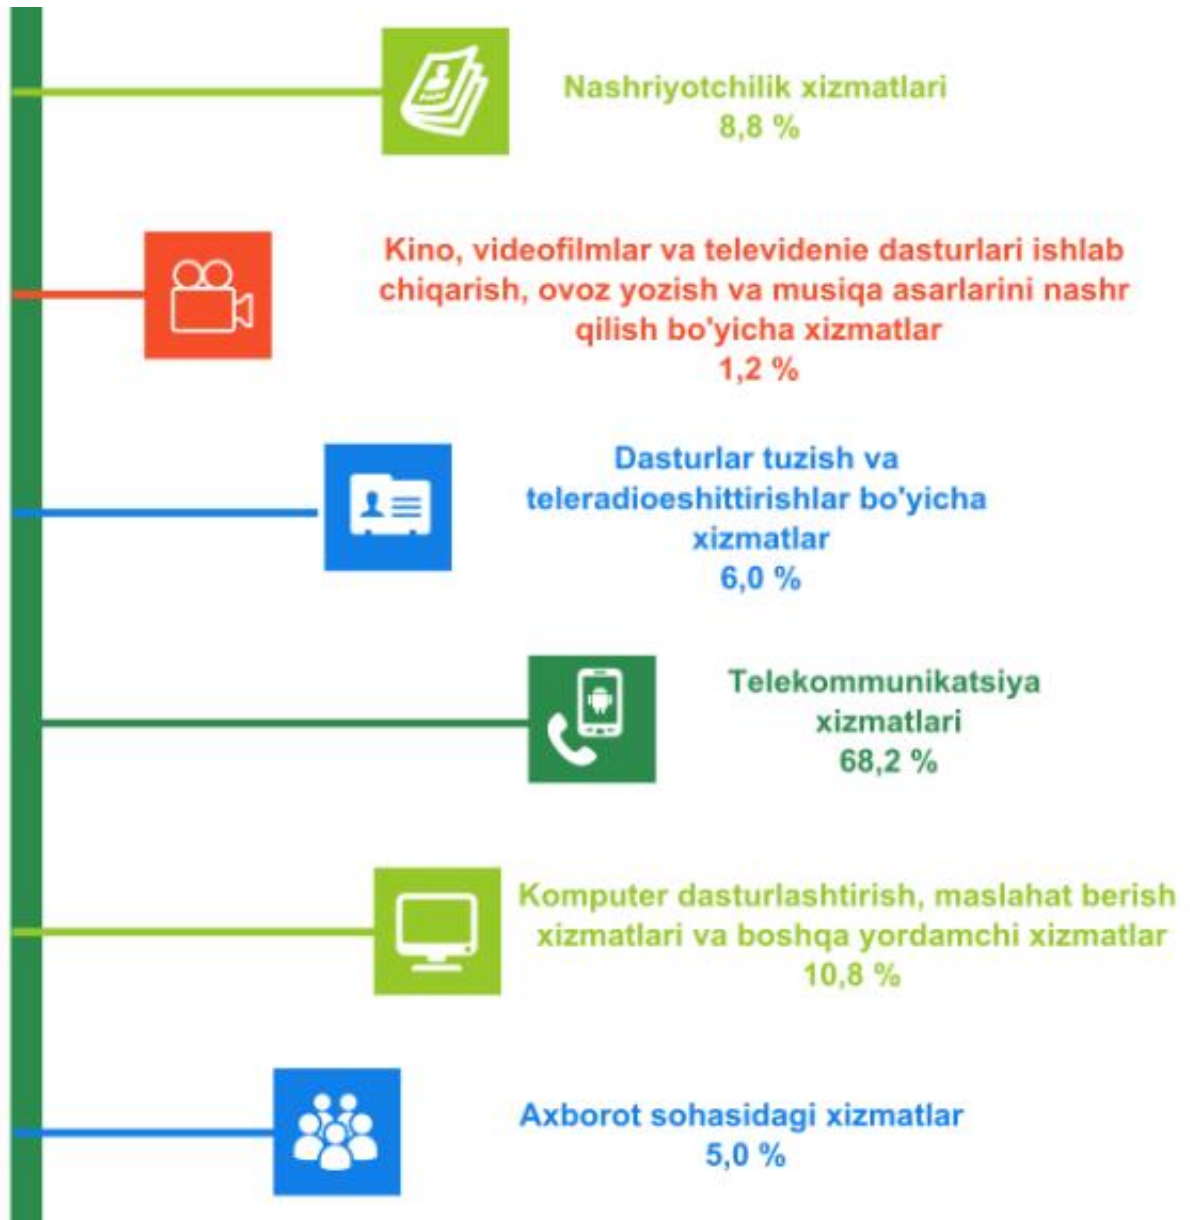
Nashriyotchilik xizmatlari
8,8 %

Kino, videofilmlar va televidenie dasturlari ishlab chiqarish, ovoz yozish va musiqa asarlarini nashr qilish bo'yicha xizmatlar
1,2 %

Dasturlar tuzish va teleradioeshittirishlar bo'yicha xizmatlar
6,0 %

Telekommunikatsiya xizmatlari
68,2 %

Komputer dasturlashtirish, maslahat berish xizmatlari va boshqa yordamchi xizmatlar
10,8 %

Axborot sohasidagi xizmatlar
5,0 %